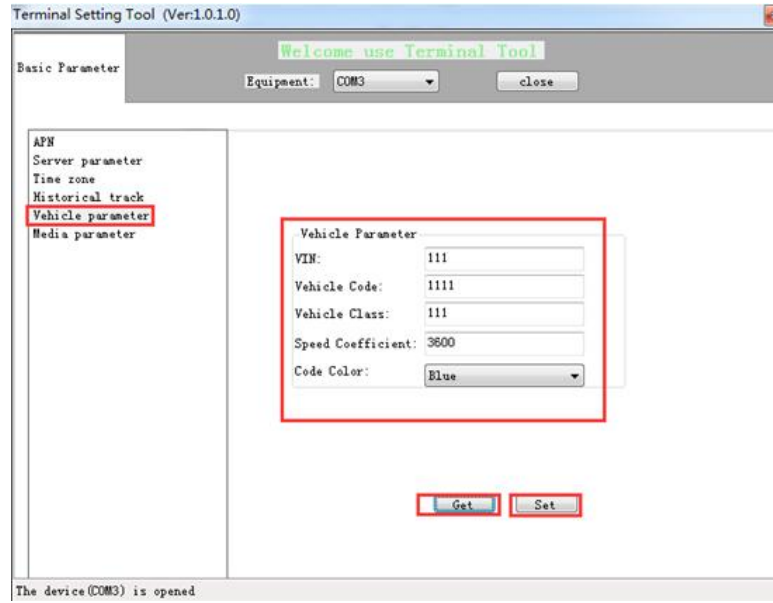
Terminal Setting Tool (Ver:1.0.1.0)

Basic Parameter

Welcome use Terminal Tool

Equipment: COM3

close

APN
Server parameter
Time zone
Historical track
Vehicle parameter
Media parameter

Vehicle Parameter

VIN: 111

Vehicle Code: 1111

Vehicle Class: 111

Speed Coefficient: 3600

Code Color: Blue

Get

Set

The device(COM3) is opened